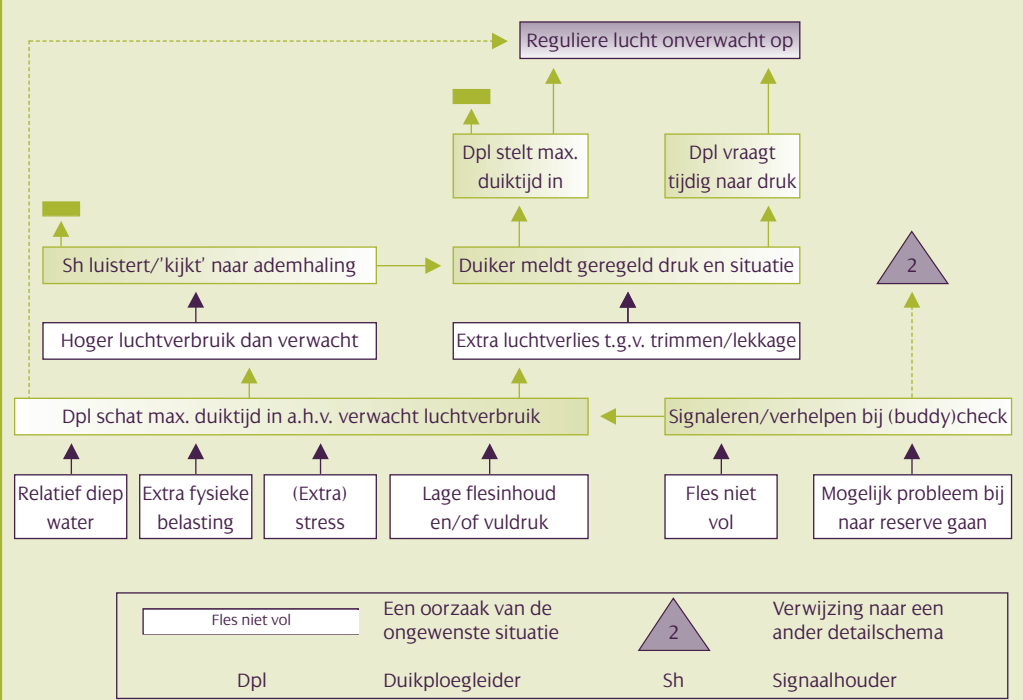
Reguliere lucht onverwacht op

Dpl stelt max. duiktijd in

Dpl vraagt tijdig naar druk

Sh luistert/'kijkt' naar ademhaling

Duiker meldt geregeld druk en situatie

2

Hoger luchtverbruik dan verwacht

Extra luchtverlies t.g.v. trimmen/lekkage

Dpl schat max. duiktijd in a.h.v. verwacht luchtverbruik

Signaleren/verhelpen bij (buddy)check

Relatief diep water

Extra fysieke belasting

(Extra) stress

Lage flesinhoud en/of vuldruk

Fles niet vol

Mogelijk probleem bij naar reserve gaan

Fles niet vol

Een oorzaak van de ongewenste situatie

2

Verwijzing naar een ander detailschema

Dpl

Duikploegleider

Sh

Signaalhouder